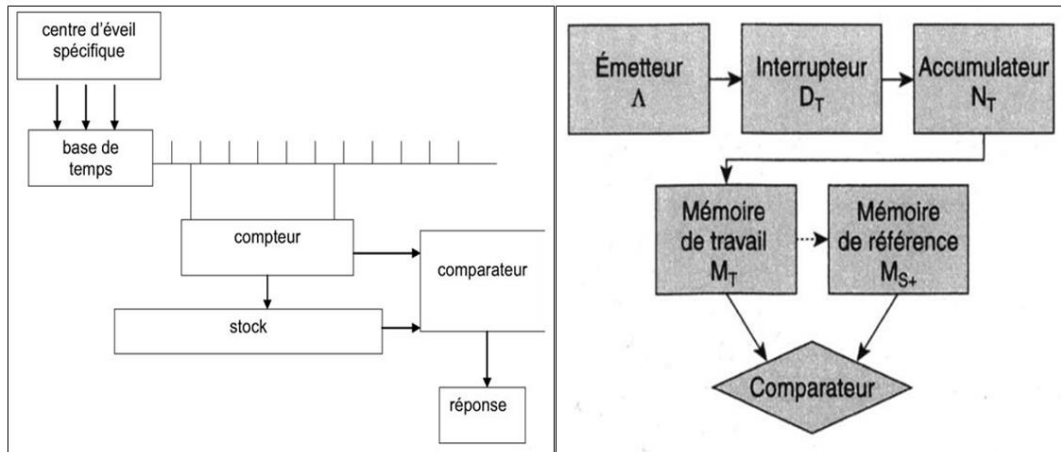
centre d'éveil spécifique

base de temps

compteur

comparateur

stock

réponse

Émetteur
$\Lambda$

Interrupteur
$D_T$

Accumulateur
$N_T$

Mémoire de travail
$M_T$

Mémoire de référence
$M_{S+}$

Comparateur